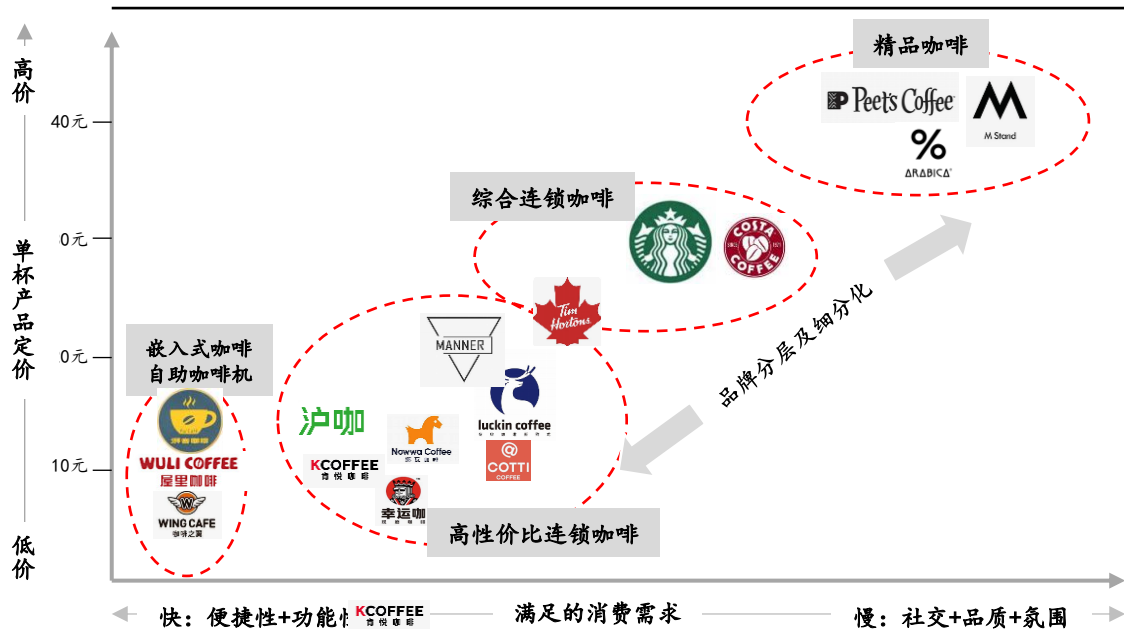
高价

单杯产品定价

低价

40元

0元

0元

10元

精品咖啡

Peet's Coffee

M Stand

%
ARABICA

综合连锁咖啡

COSTA COFFEE

Tim Hortons

品牌分层及细分化

嵌入式咖啡
自助咖啡机

WULI COFFEE
屋里咖啡

WING CAFE
咖啡之翼

MANNER

沪咖

luckin coffee

Nowwa Coffee

KCOFFEE
肯悦咖啡

COTTI COFFEE

幸运咖

高性价比连锁咖啡

快：便捷性+功能性 KCOFFEE 肯悦咖啡 满足的消费需求 慢：社交+品质+氛围